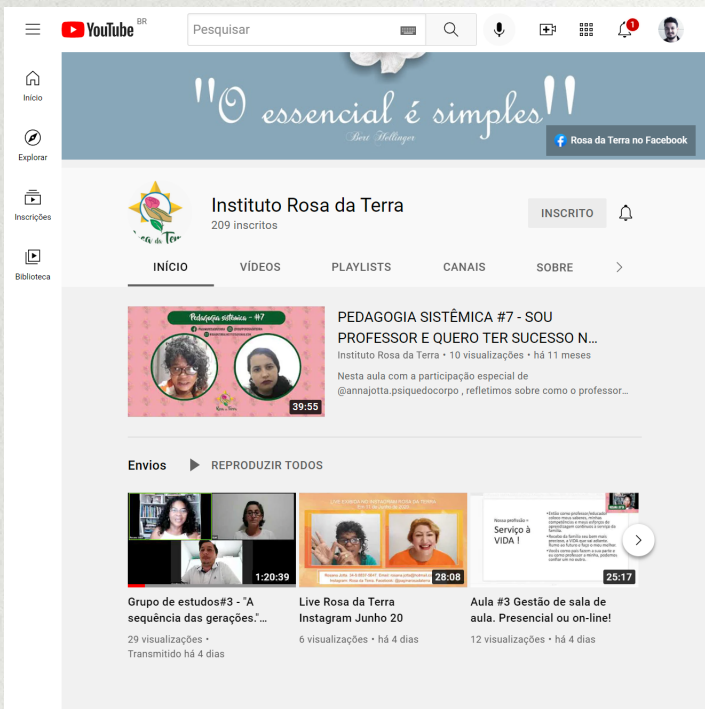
YouTube BR

Pesquisar

1

Início

Explorar

Inscrições

Biblioteca

"O essencial é simples"

Bert Hellinger

Rosa da Terra no Facebook

Instituto Rosa da Terra
209 inscritos

INSCRITO

INÍCIO VÍDEOS PLAYLISTS CANAIS SOBRE

Pedagogia sistêmica - #7

Rosa da Terra

39:55

PEDAGOGIA SISTÊMICA #7 - SOU PROFESSOR E QUERO TER SUCESSO N...
Instituto Rosa da Terra • 10 visualizações • há 11 meses
Nesta aula com a participação especial de @annajotta.psiquedocorpo , refletimos sobre como o professor...

Envios REPRODUZIR TODOS

1:20:39
Grupo de estudos#3 - "A sequência das gerações."...
29 visualizações •
Transmitido há 4 dias

28:08
Live Rosa da Terra Instagram Junho 20
6 visualizações • há 4 dias

Nossa profissão = Serviço à VIDA !

25:17
Aula #3 Gestão de sala de aula. Presencial ou on-line!
12 visualizações • há 4 dias